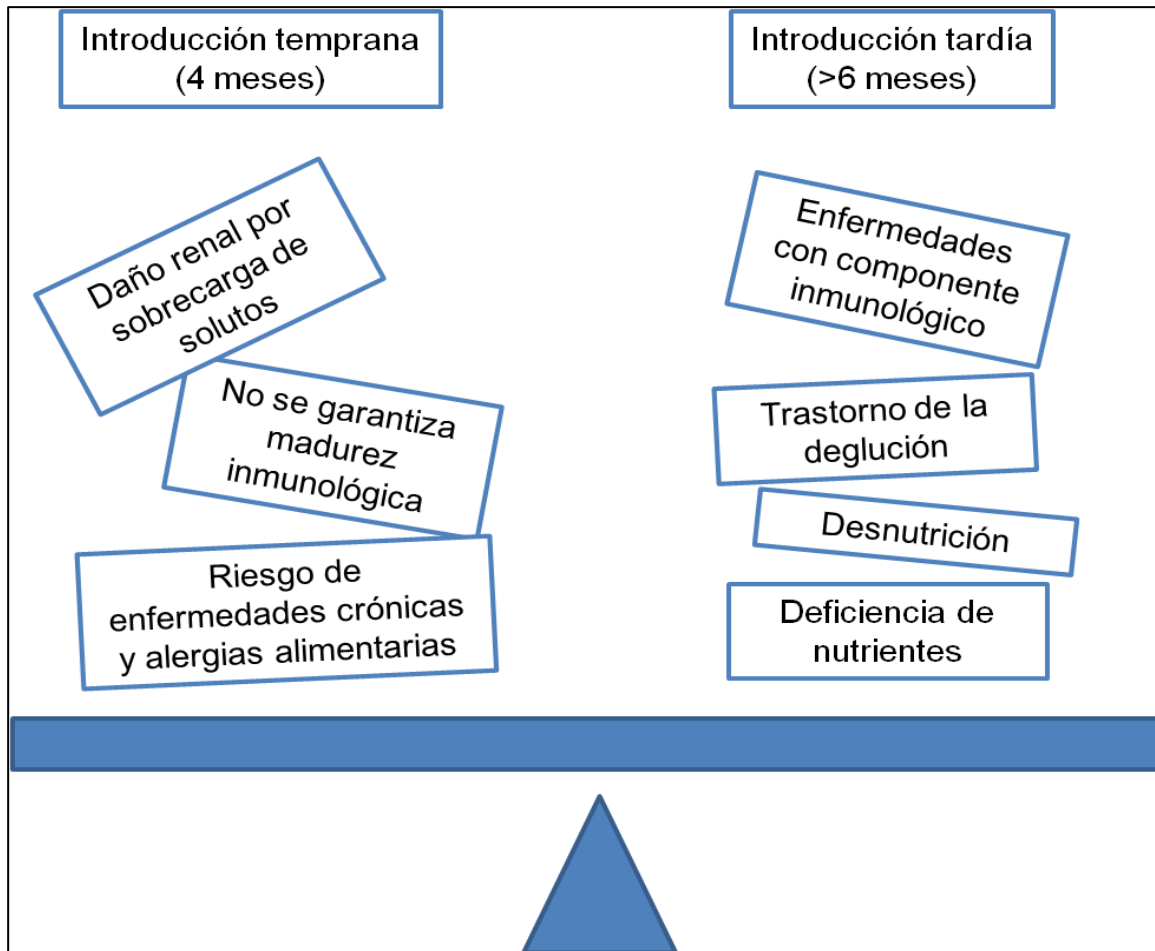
Introducción temprana (4 meses)

Introducción tardía (>6 meses)

Daño renal por sobrecarga de solutos

No se garantiza madurez inmunológica

Riesgo de enfermedades crónicas y alergias alimentarias

Enfermedades con componente inmunológico

Trastorno de la deglución

Desnutrición

Deficiencia de nutrientes